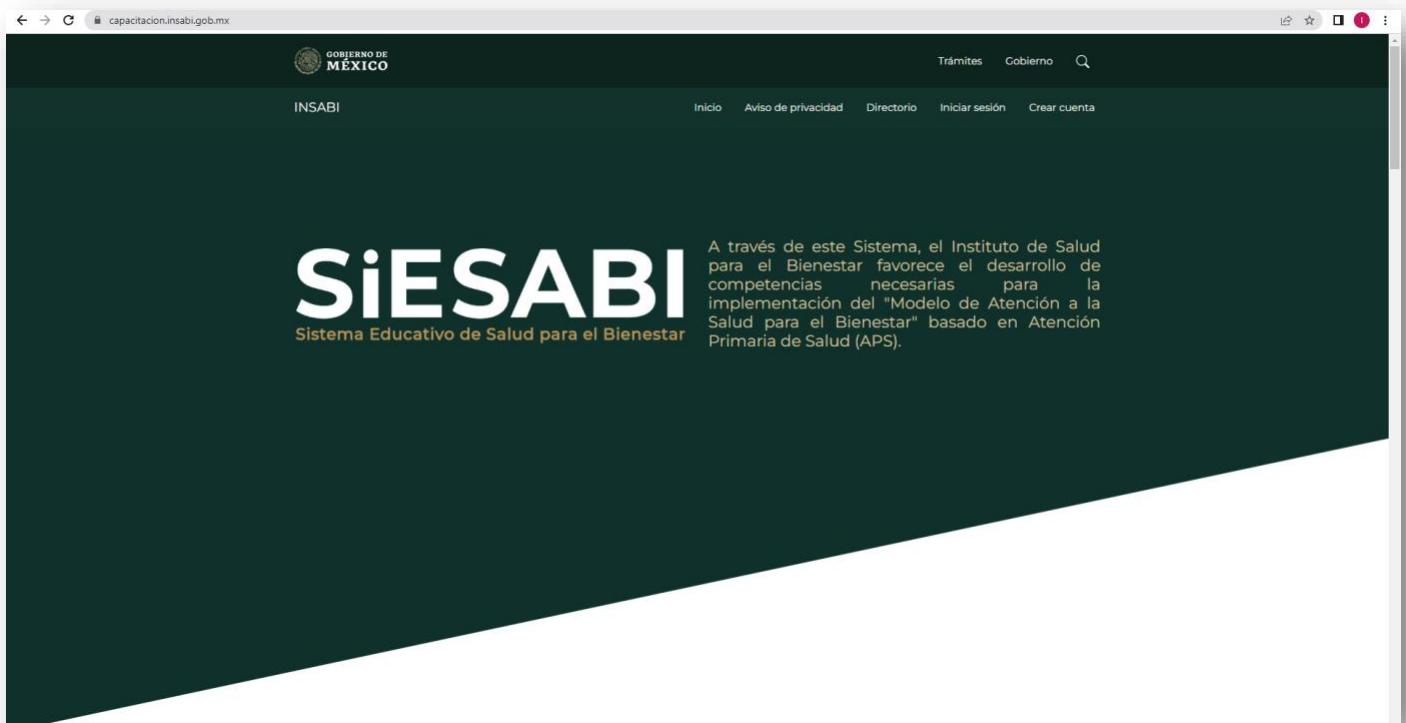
capacitacion.insabi.gob.mx

GOBIERNO DE
MÉXICO

Trámites Gobierno

INSABI

Inicio Aviso de privacidad Directorio Iniciar sesión Crear cuenta

SiESABI
Sistema Educativo de Salud para el Bienestar

A través de este Sistema, el Instituto de Salud para el Bienestar favorece el desarrollo de competencias necesarias para la implementación del "Modelo de Atención a la Salud para el Bienestar" basado en Atención Primaria de Salud (APS).